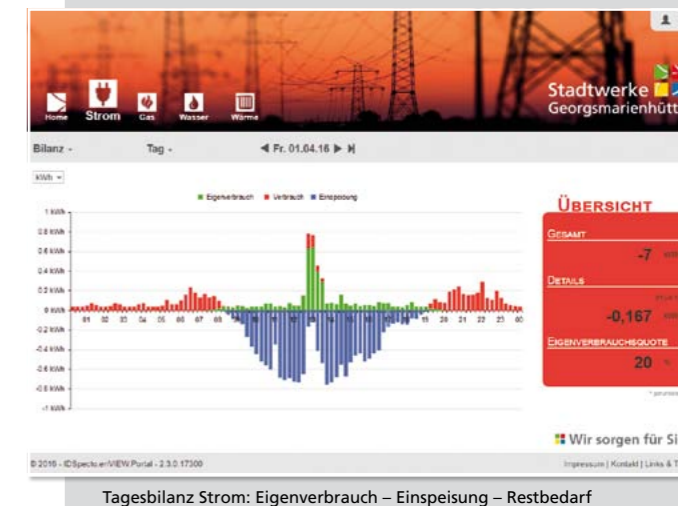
Home Strom Gas Wasser Wärme

Stadtwerke Georgsmarienhütt

Bilanz ▾ Tag ▾ ◀ Fr. 01.04.16 ▶ ▶|

kWh ▾

Eigenverbrauch Verbrauch Einspeisung

1 kWh
0.8 kWh
0.6 kWh
0.4 kWh
0.2 kWh
0 kWh
-0.2 kWh
-0.4 kWh
-0.6 kWh
-0.8 kWh
-1 kWh

01 02 03 04 05 06 07 08 09 10 11 12 13 14 15 16 17 18 19 20 21 22 23 00

ÜBERSICHT

GESAMT
-7

DETAILS
-0,167

EIGENVERBRAUCHSQUOTE
20 %

Wir sorgen für Si

© 2016 - IDSpecto enVIEW Portal - 2.3.0.17300

Impressum | Kontakt | Links & T

Tagesbilanz Strom: Eigenverbrauch – Einspeisung – Restbedarf